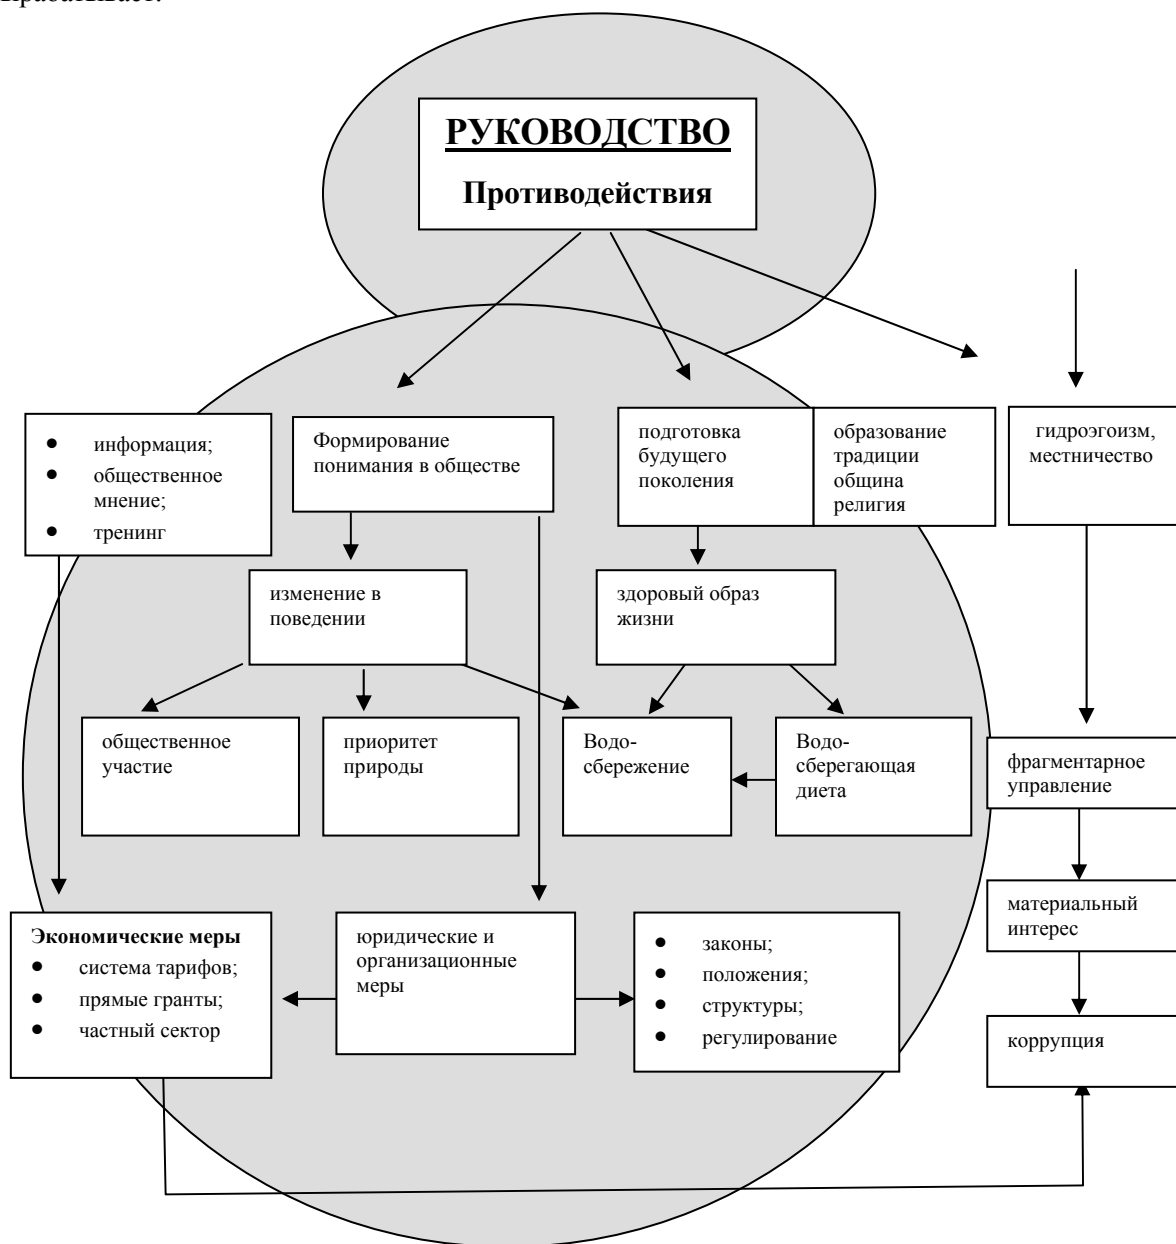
прабатывает.

РУКОВОДСТВО

Противодействия

информация;
общественное мнение;
тренинг

Формирование понимания в обществе

подготовка будущего поколения

образование традиции община религия

гидроэгоизм, местничество

изменение в поведении

здоровый образ жизни

общественное участие

приоритет природы

Водо-сбережение

Водо-сберегающая диета

фрагментарное управление

материальный интерес

коррупция

Экономические меры
система тарифов;
прямые гранты;
частный сектор

юридические и организационные меры

законы;
положения;
структуры;
регулирование